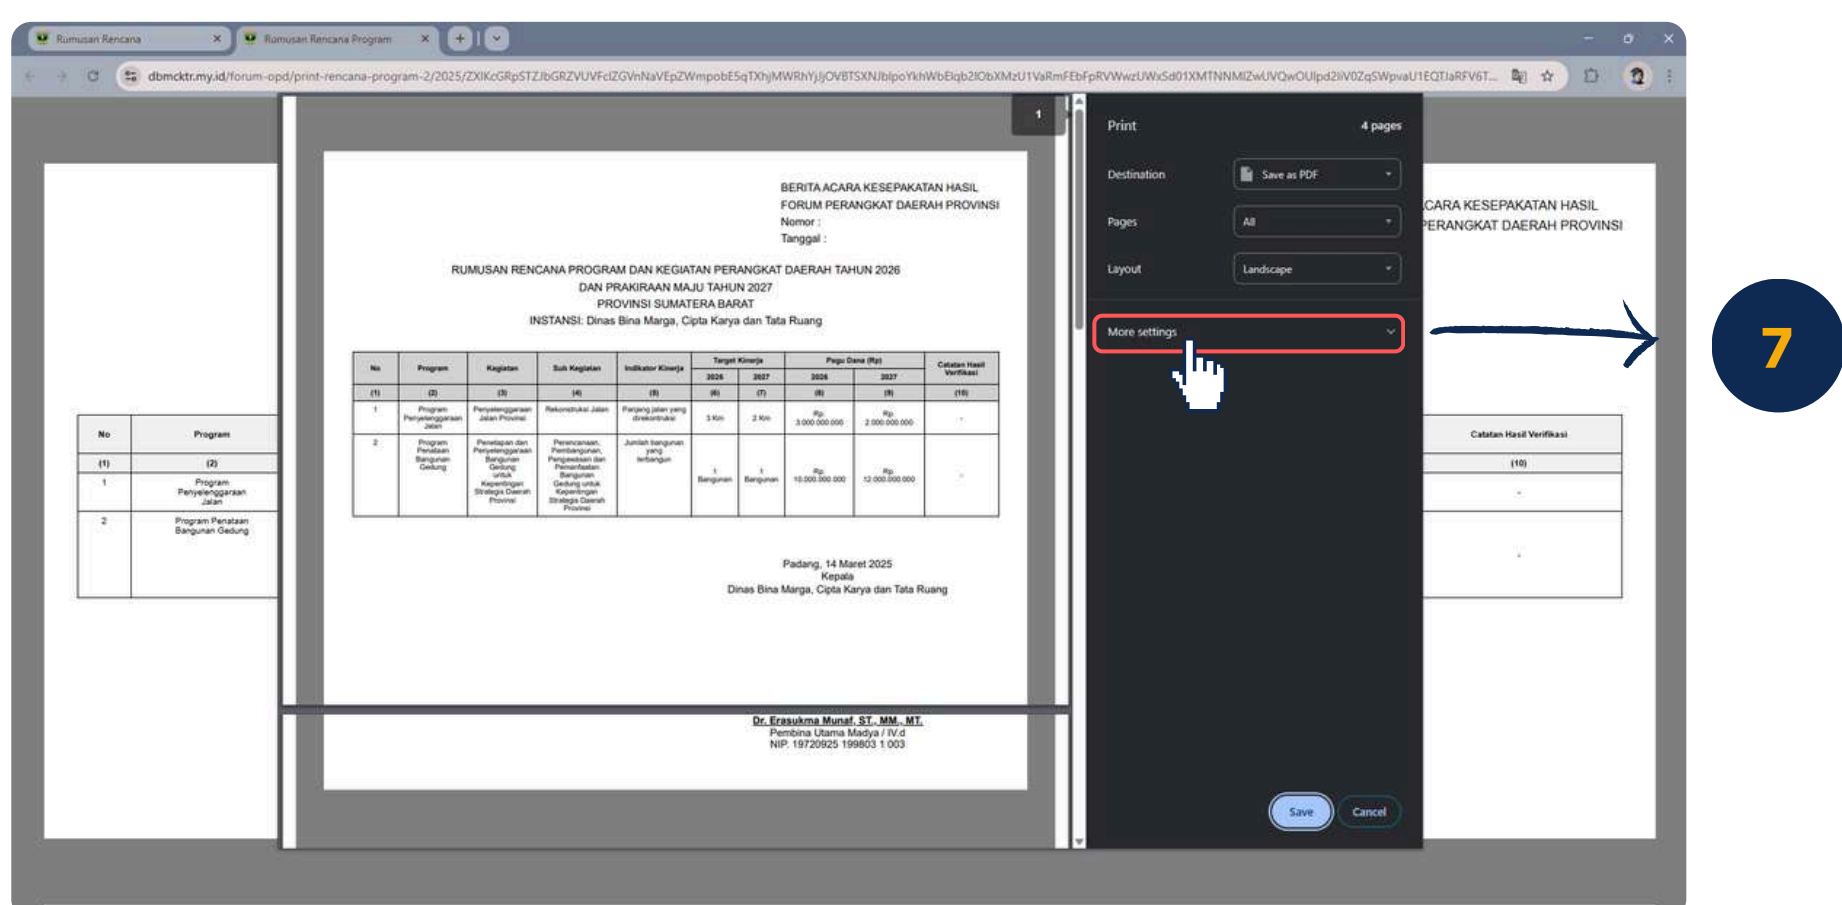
Rumusan Rencana ×
Rumusan Rencana Program ×

dbmcktr.my.id/forum-opd/print-rencana-program-2/2025/ZXlKcGRpSTZJbGRZVUVFclZGVnNaVEpZWmpobE5qTXhjMWRhYjJjOVBTSXNJblpoYkhWbEIqb2lObXMzU1VaRmFEbFpRVWwzUWxSd01XMTNNMlZwUVQwOUlpd2liV0ZqSWpvaU1EQTlaRFV6T...

1

BERITA ACARA KESEPAKATAN HASIL
FORUM PERANGKAT DAERAH PROVINSI
Nomor :
Tanggal :

RUMUSAN RENCANA PROGRAM DAN KEGIATAN PERANGKAT DAERAH TAHUN 2026
DAN PRAKIRAAN MAJU TAHUN 2027
PROVINSI SUMATERA BARAT
INSTANSI: Dinas Bina Marga, Cipta Karya dan Tata Ruang

| No | Program | Kegiatan | Sub Kegiatan | Indikator Kinerja | Target Kinerja 2026 | Target Kinerja 2027 | Pagu Dana (Rp) 2026 | Pagu Dana (Rp) 2027 | Catatan Hasil Verifikasi |
|---|---|---|---|---|---|---|---|---|---|
| (1) | (2) | (3) | (4) | (5) | (6) | (7) | (8) | (9) | (10) |
| 1 | Program Penyelenggaraan Jalan | Penyelenggaraan Jalan Provinsi | Rekonstruksi Jalan | Panjang jalan yang direkonstruksi | 3 Km | 2 Km | Rp. 3.000.000.000 | Rp. 2.000.000.000 | - |
| 2 | Program Penataan Bangunan Gedung | Penetapan dan Penyelenggaraan Bangunan Gedung untuk Kepentingan Strategis Daerah Provinsi | Perencanaan, Pembangunan, Pengawasan dan Pemanfaatan Bangunan Gedung untuk Kepentingan Strategis Daerah Provinsi | Jumlah bangunan yang terbangun | 1 Bangunan | 1 Bangunan | Rp. 10.000.000.000 | Rp. 12.000.000.000 | - |

Padang, 14 Maret 2025
Kepala
Dinas Bina Marga, Cipta Karya dan Tata Ruang

Dr. Erasukma Munaf, ST., MM., MT.
Pembina Utama Madya / IV.d
NIP. 19720925 199803 1 003

| No | Program |
|---|---|
| (1) | (2) |
| 1 | Program Penyelenggaraan Jalan |
| 2 | Program Penataan Bangunan Gedung |

CARA KESEPAKATAN HASIL
PERANGKAT DAERAH PROVINSI

| Catatan Hasil Verifikasi |
|---|
| (10) |
| - |
| - |

Print 4 pages
Destination Save as PDF
Pages All
Layout Landscape
More settings
Save Cancel

7